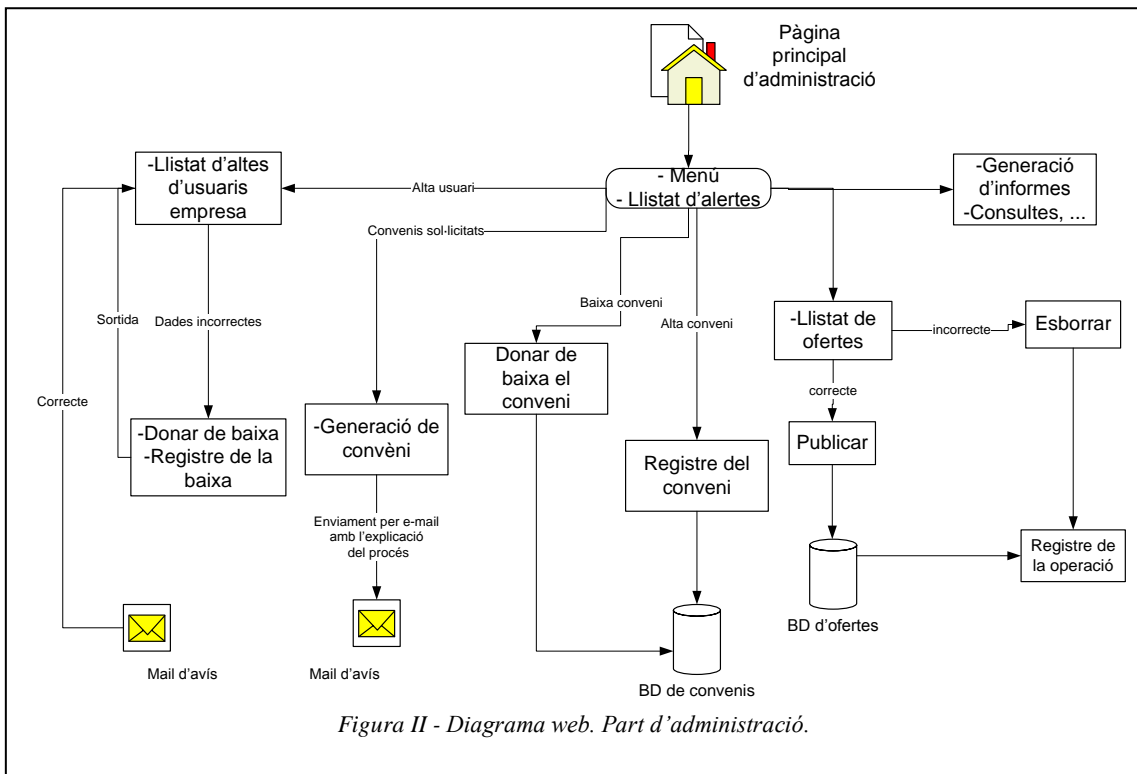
Pàgina principal d'administració

- Menú
- Llistat d'alertes

-Llistat d'altes d'usuaris empresa

Alta usuari

-Generació d'informes
-Consultes, ...

Convenis sol·licitats

Baixa conveni

Alta conveni

Sortida

Dades incorrectes

-Llistat de ofertes

incorrecte

Esborrar

Donar de baixa el conveni

correcte

Correcte

-Donar de baixa
-Registre de la baixa

-Generació de convèni

Publicar

Registre del conveni

Enviament per e-mail amb l'explicació del procés

Registre de la operació

BD d'ofertes

Mail d'avís

Mail d'avís

BD de convenis

Figura II - Diagrama web. Part d'administració.